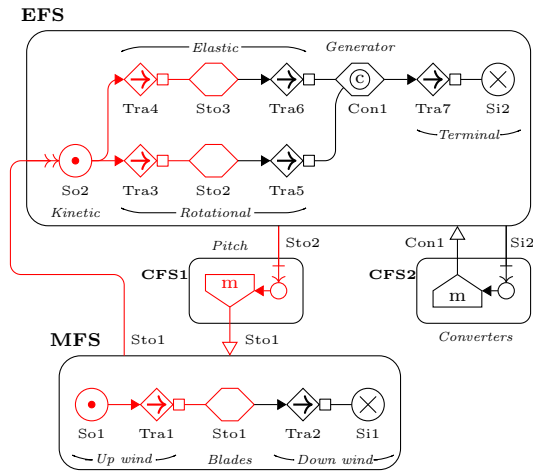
EFS

Elastic

Generator

c

Tra4

Sto3

Tra6

Con1

Tra7

Si2

Terminal

So2

Tra3

Sto2

Tra5

Kinetic

Rotational

Pitch

Sto2

Con1

Si2

CFS1

m

CFS2

m

Sto1

Sto1

Converters

MFS

So1

Tra1

Sto1

Tra2

Si1

Up wind

Blades

Down wind